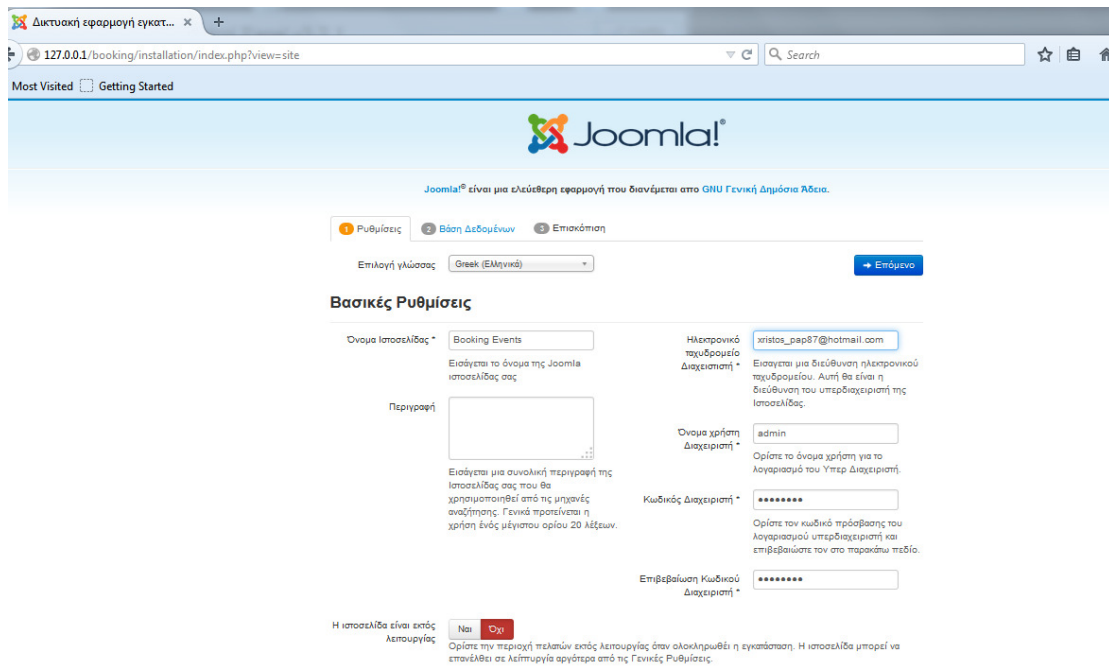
Δικτυακή εφαρμογή εγκατ... ×
+
127.0.0.1/booking/installation/index.php?view=site
Search
Most Visited
Getting Started

Joomla!®

Joomla!® είναι μια ελεύθερη εφαρμογή που διανέμεται απο GNU Γενική Δημόσια Άδεια.

1 Ρυθμίσεις
2 Βάση Δεδομένων
3 Επισκόπιση

Επιλογή γλώσσας
Greek (Ελληνικά)
→ Επόμενο

Βασικές Ρυθμίσεις

Όνομα Ιστοσελίδας *
Booking Events
Εισάγεται το όνομα της Joomla ιστοσελίδας σας

Περιγραφή
Εισάγεται μια συνολική περιγραφή της Ιστοσελίδας σας που θα χρησιμοποιηθεί από τις μηχανές αναζήτησης. Γενικά προτείνεται η χρήση ένός μέγιστου ορίου 20 λέξεων.

Ηλεκτρονικό ταχυδρομείο Διαχειριστή *
xristos_pap87@hotmail.com
Εισαγεται μια διεύθυνση ηλεκτρονικού ταχυδρομείου. Αυτή θα είναι η διεύθυνση του υπερδιαχειριστή της Ιστοσελίδας.

Όνομα χρήστη Διαχειριστή *
admin
Ορίστε το όνομα χρήστη για το λογαριασμό του Υπερ Διαχειριστή.

Κωδικός Διαχειριστή *
••••••••
Ορίστε τον κωδικό πρόσβασης του λογαριασμού υπερδιαχειριστή και επιβεβαιώστε τον στο παρακάτω πεδίο.

Επιβεβαίωση Κωδικού Διαχειριστή *
••••••••

Η ιστοσελίδα είναι εκτός λειτουργίας
Ναι
Όχι
Ορίστε την περιοχή πελατών εκτός λειτουργίας όταν ολοκληρωθεί η εγκατάσταση. Η ιστοσελίδα μπορεί να επανέλθει σε λειτουργία αργότερα από τις Γενικές Ρυθμίσεις.